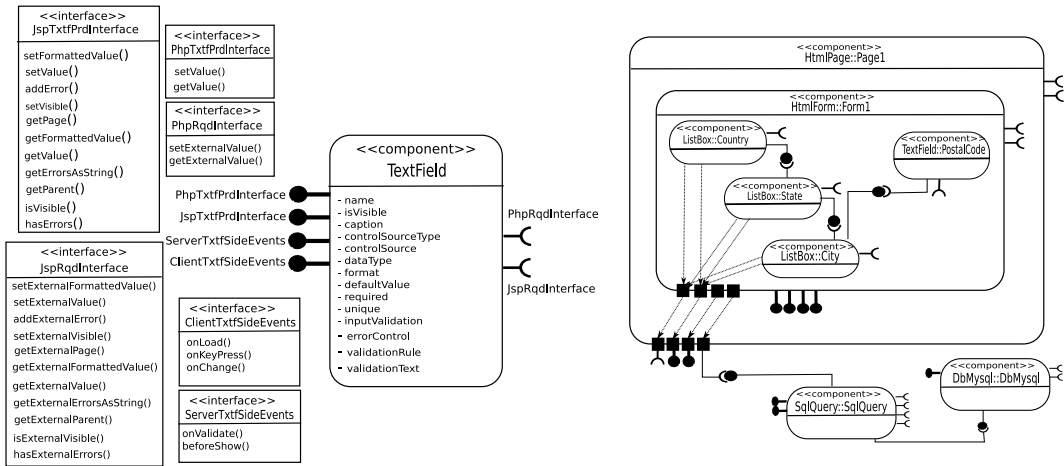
<<interface>>
JspTxtfPrdInterface

setFormattedValue()
setValue()
addError()
setVisible()
getPage()
getFormattedValue()
getValue()
getErrorsAsString()
getParent()
isVisible()
hasErrors()

<<interface>>
PhpTxtfPrdInterface

setValue()
getValue()

<<interface>>
PhpRqdInterface

setExternalValue()
getExternalValue()

<<interface>>
JspRqdInterface

setExternalFormattedValue()
setExternalValue()
addExternalError()
setExternalVisible()
getExternalPage()
getExternalFormattedValue()
getExternalValue()
getExternalErrorsAsString()
getExternalParent()
isExternalVisible()
hasExternalErrors()

PhpTxtfPrdInterface
JspTxtfPrdInterface
ServerTxtfSideEvents
ClientTxtfSideEvents

<<component>>
TextField

- name
- isVisible
- caption
- controlSourceType
- controlSource
- dataType
- format
- defaultValue
- required
- unique
- inputValidation
- errorControl
- validationRule
- validationText

PhpRqdInterface
JspRqdInterface

<<interface>>
ClientTxtfSideEvents

onLoad()
onKeyPress()
onChange()

<<interface>>
ServerTxtfSideEvents

onValidate()
beforeShow()

<<component>>
HtmlPage::Page1

<<component>>
HtmlForm::Form1

<<component>>
ListBox::Country

<<component>>
TextField::PostalCode

<<component>>
ListBox::State

<<component>>
ListBox::City

<<component>>
SqlQuery::SqlQuery

<<component>>
DbMysql::DbMysql